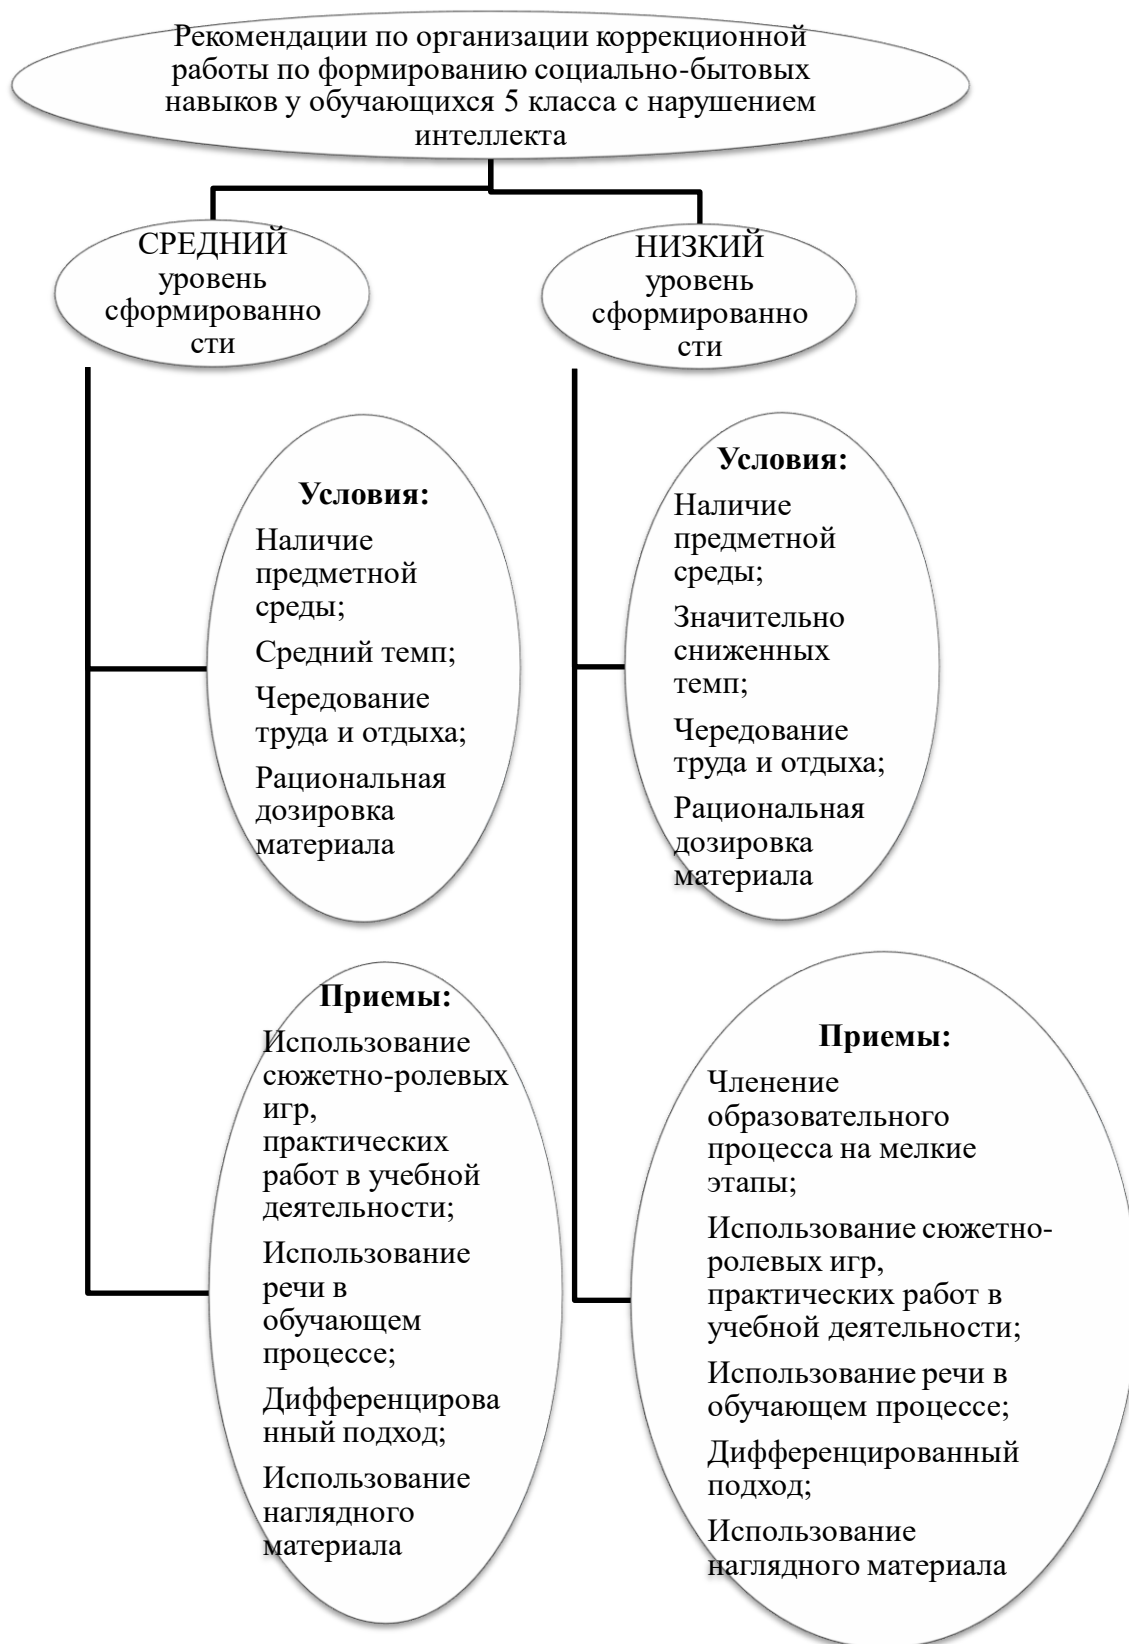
Рекомендации по организации коррекционной работы по формированию социально-бытовых навыков у обучающихся 5 класса с нарушением интеллекта

СРЕДНИЙ уровень сформированности

НИЗКИЙ уровень сформированности

Условия:

Наличие предметной среды;

Средний темп;

Чередование труда и отдыха;

Рациональная дозировка материала

Приемы:

Использование сюжетно-ролевых игр, практических работ в учебной деятельности;

Использование речи в обучающем процессе;

Дифференцированный подход;

Использование наглядного материала

Условия:

Наличие предметной среды;

Значительно сниженных темп;

Чередование труда и отдыха;

Рациональная дозировка материала

Приемы:

Членение образовательного процесса на мелкие этапы;

Использование сюжетно-ролевых игр, практических работ в учебной деятельности;

Использование речи в обучающем процессе;

Дифференцированный подход;

Использование наглядного материала